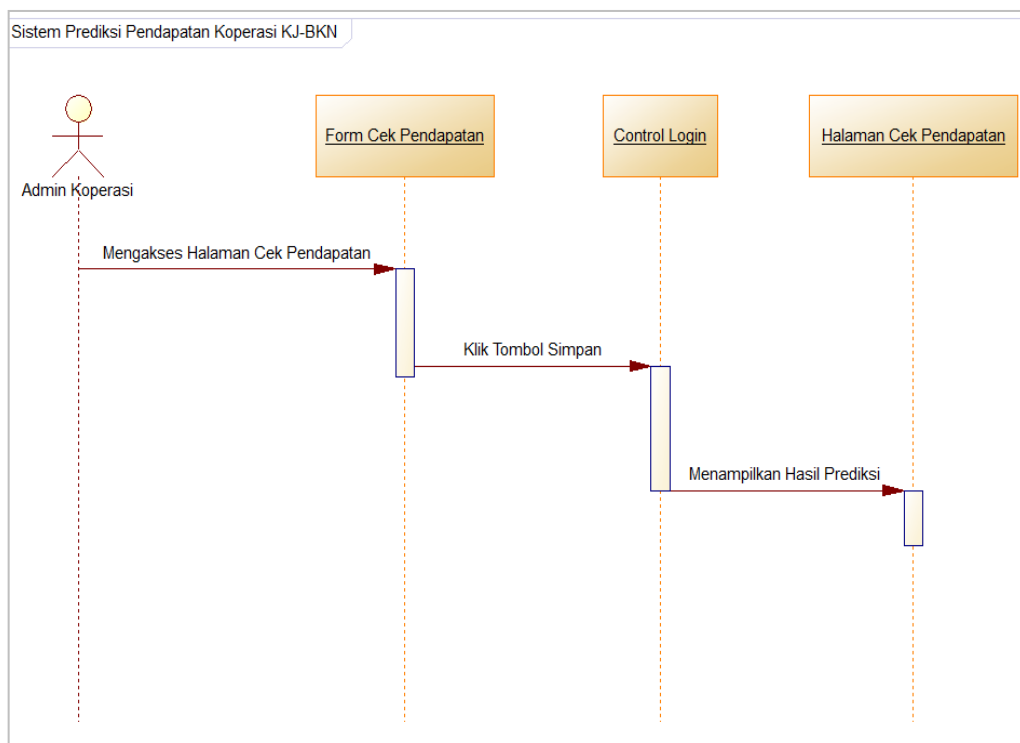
Sistem Prediksi Pendapatan Koperasi KJ-BKN

Admin Koperasi

Form Cek Pendapatan

Control Login

Halaman Cek Pendapatan

Mengakses Halaman Cek Pendapatan

Klik Tombol Simpan

Menampilkan Hasil Prediksi